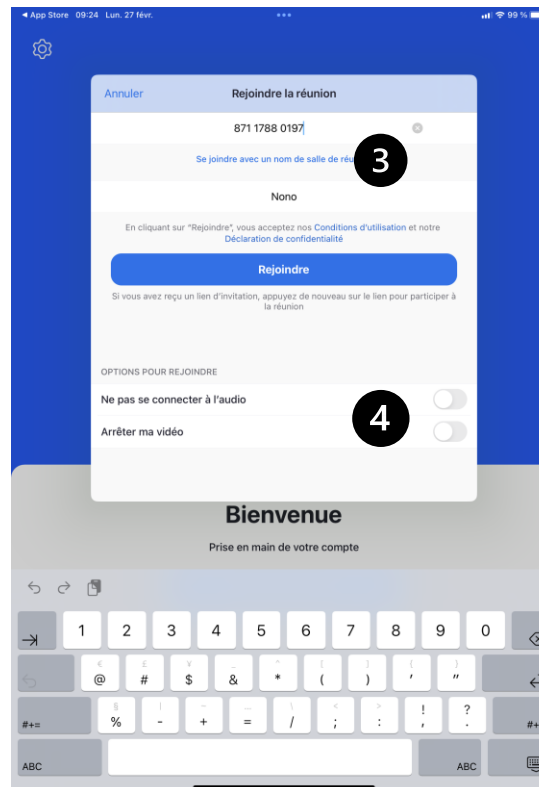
◀ App Store 09:24 Lun. 27 févr.

99 %

Annuler

Rejoindre la réunion

871 1788 0197

Se joindre avec un nom de salle de réu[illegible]

3

Nono

En cliquant sur "Rejoindre", vous acceptez nos Conditions d'utilisation et notre Déclaration de confidentialité

Rejoindre

Si vous avez reçu un lien d'invitation, appuyez de nouveau sur le lien pour participer à la réunion

OPTIONS POUR REJOINDRE

Ne pas se connecter à l'audio

4

Arrêter ma vidéo

Bienvenue

Prise en main de votre compte

1 2 3 4 5 6 7 8 9 0

€ @ £ # ¥ $ _ & ^ * [ ( ] ) { ' } "

#+= § % | - ~ + ... = \ / < ; > : ! ? .

#+

ABC

ABC